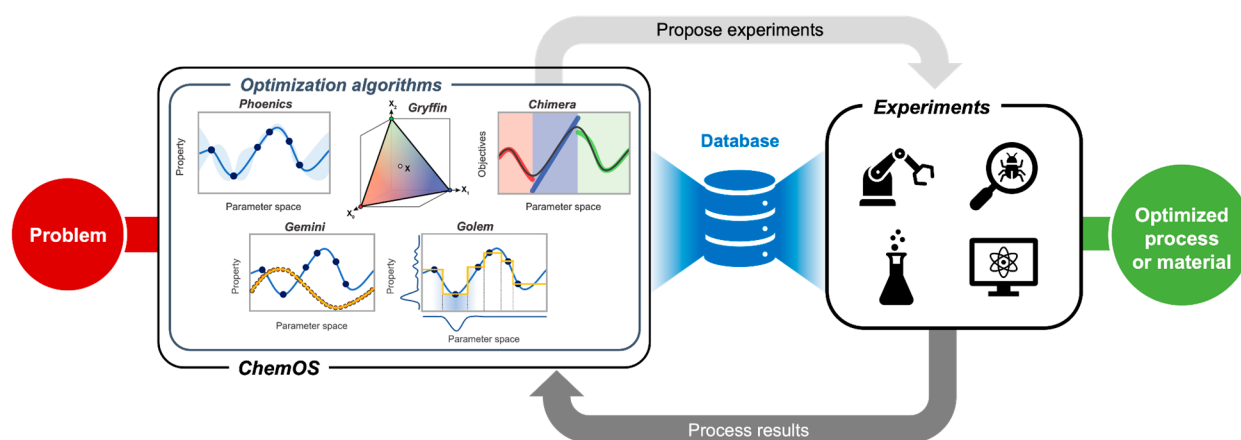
Propose experiments

Optimization algorithms

Phoenics

Property

Parameter space

Gryffin

$x_2$

$x$

$x_1$

$x_0$

Chimera

Objectives

Parameter space

Gemini

Property

Parameter space

Golem

Property

Parameter space

ChemOS

Problem

Database

Experiments

Optimized process or material

Process results